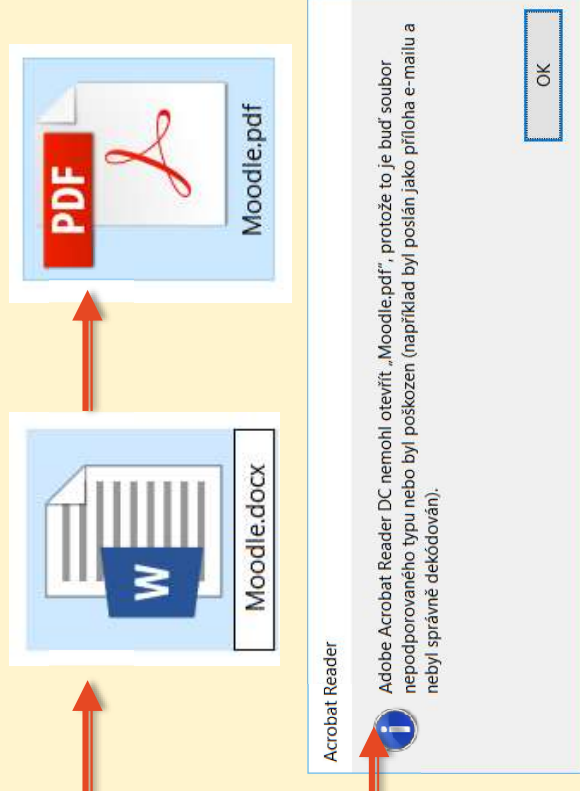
Moodle.docx

PDF

Moodle.pdf

Acrobat Reader

Adobe Acrobat Reader DC nemohl otevřít „Moodle.pdf", protože to je buď soubor nepodporovaného typu nebo byl poškozen (například byl poslán jako příloha e-mailu a nebyl správně dekódován).

OK